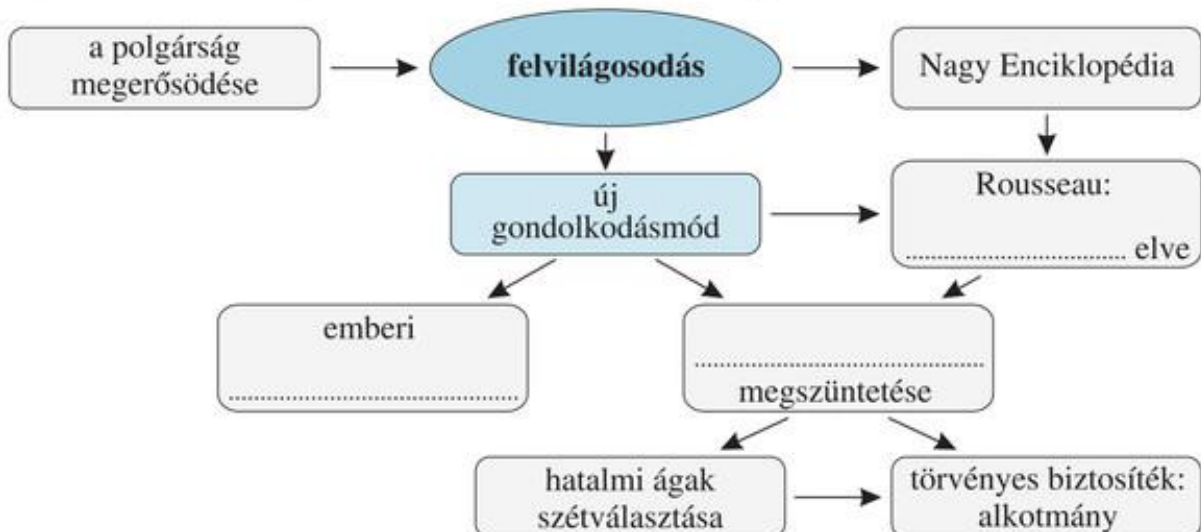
a polgárság megerősödése

felvilágosodás

Nagy Enciklopédia

új gondolkodásmód

Rousseau:
.............................. elve

emberi
..............................

..............................
megszüntetése

hatalmi ágak szétválasztása

törvényes biztosíték: alkotmány